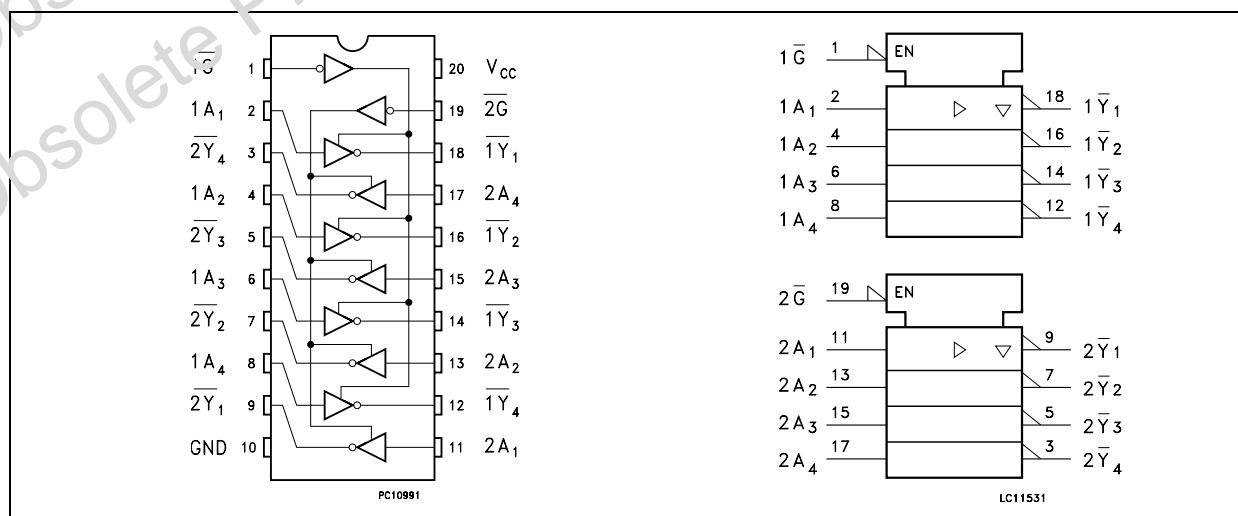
Obsolete P

$\overline{1G}$ 1
$1A_1$ 2
$\overline{2Y_4}$ 3
$1A_2$ 4
$\overline{2Y_3}$ 5
$1A_3$ 6
$\overline{2Y_2}$ 7
$1A_4$ 8
$\overline{2Y_1}$ 9
GND 10

20 $V_{CC}$
19 $\overline{2G}$
18 $\overline{1Y_1}$
17 $2A_4$
16 $\overline{1Y_2}$
15 $2A_3$
14 $\overline{1Y_3}$
13 $2A_2$
12 $\overline{1Y_4}$
11 $2A_1$

PC10991

$1\overline{G}$ 1 EN
$1A_1$ 2
$1A_2$ 4
$1A_3$ 6
$1A_4$ 8
18 $1\overline{Y}_1$
16 $1\overline{Y}_2$
14 $1\overline{Y}_3$
12 $1\overline{Y}_4$

$2\overline{G}$ 19 EN
$2A_1$ 11
$2A_2$ 13
$2A_3$ 15
$2A_4$ 17
9 $2\overline{Y}_1$
7 $2\overline{Y}_2$
5 $2\overline{Y}_3$
3 $2\overline{Y}_4$

LC11531